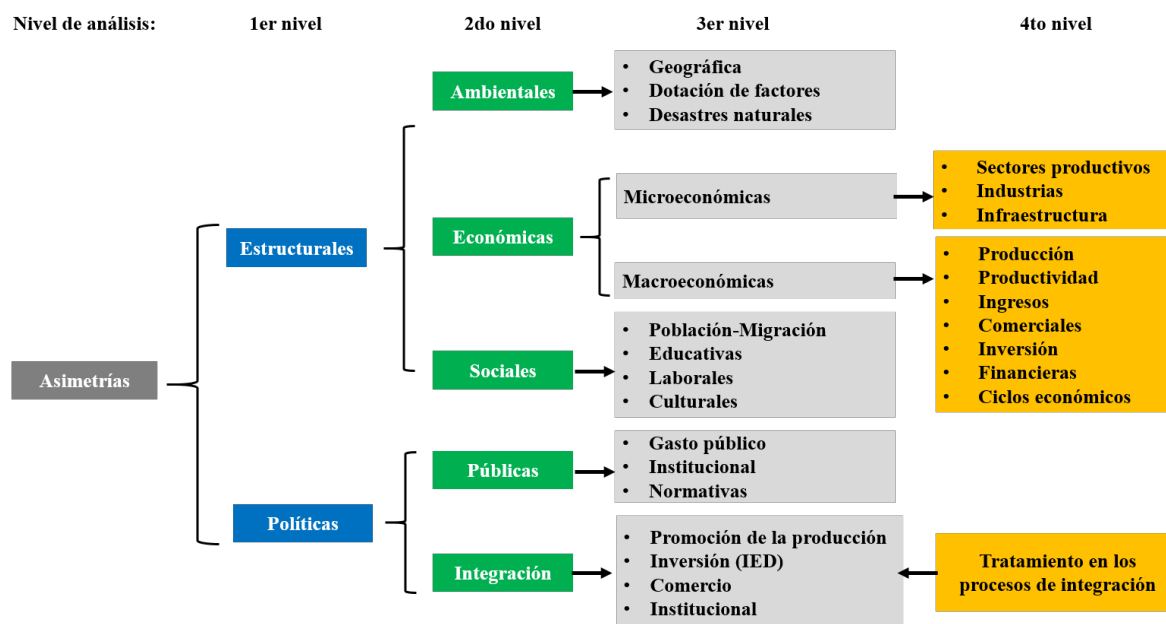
Nivel de análisis: 1er nivel 2do nivel 3er nivel 4to nivel

Asimetrías

Estructurales

Políticas

Ambientales

- Geográfica
- Dotación de factores
- Desastres naturales

Económicas

Microeconómicas

- Sectores productivos
- Industrias
- Infraestructura

Macroeconómicas

- Producción
- Productividad
- Ingresos
- Comerciales
- Inversión
- Financieras
- Ciclos económicos

Sociales

- Población-Migración
- Educativas
- Laborales
- Culturales

Públicas

- Gasto público
- Institucional
- Normativas

Integración

- Promoción de la producción
- Inversión (IED)
- Comercio
- Institucional

Tratamiento en los procesos de integración